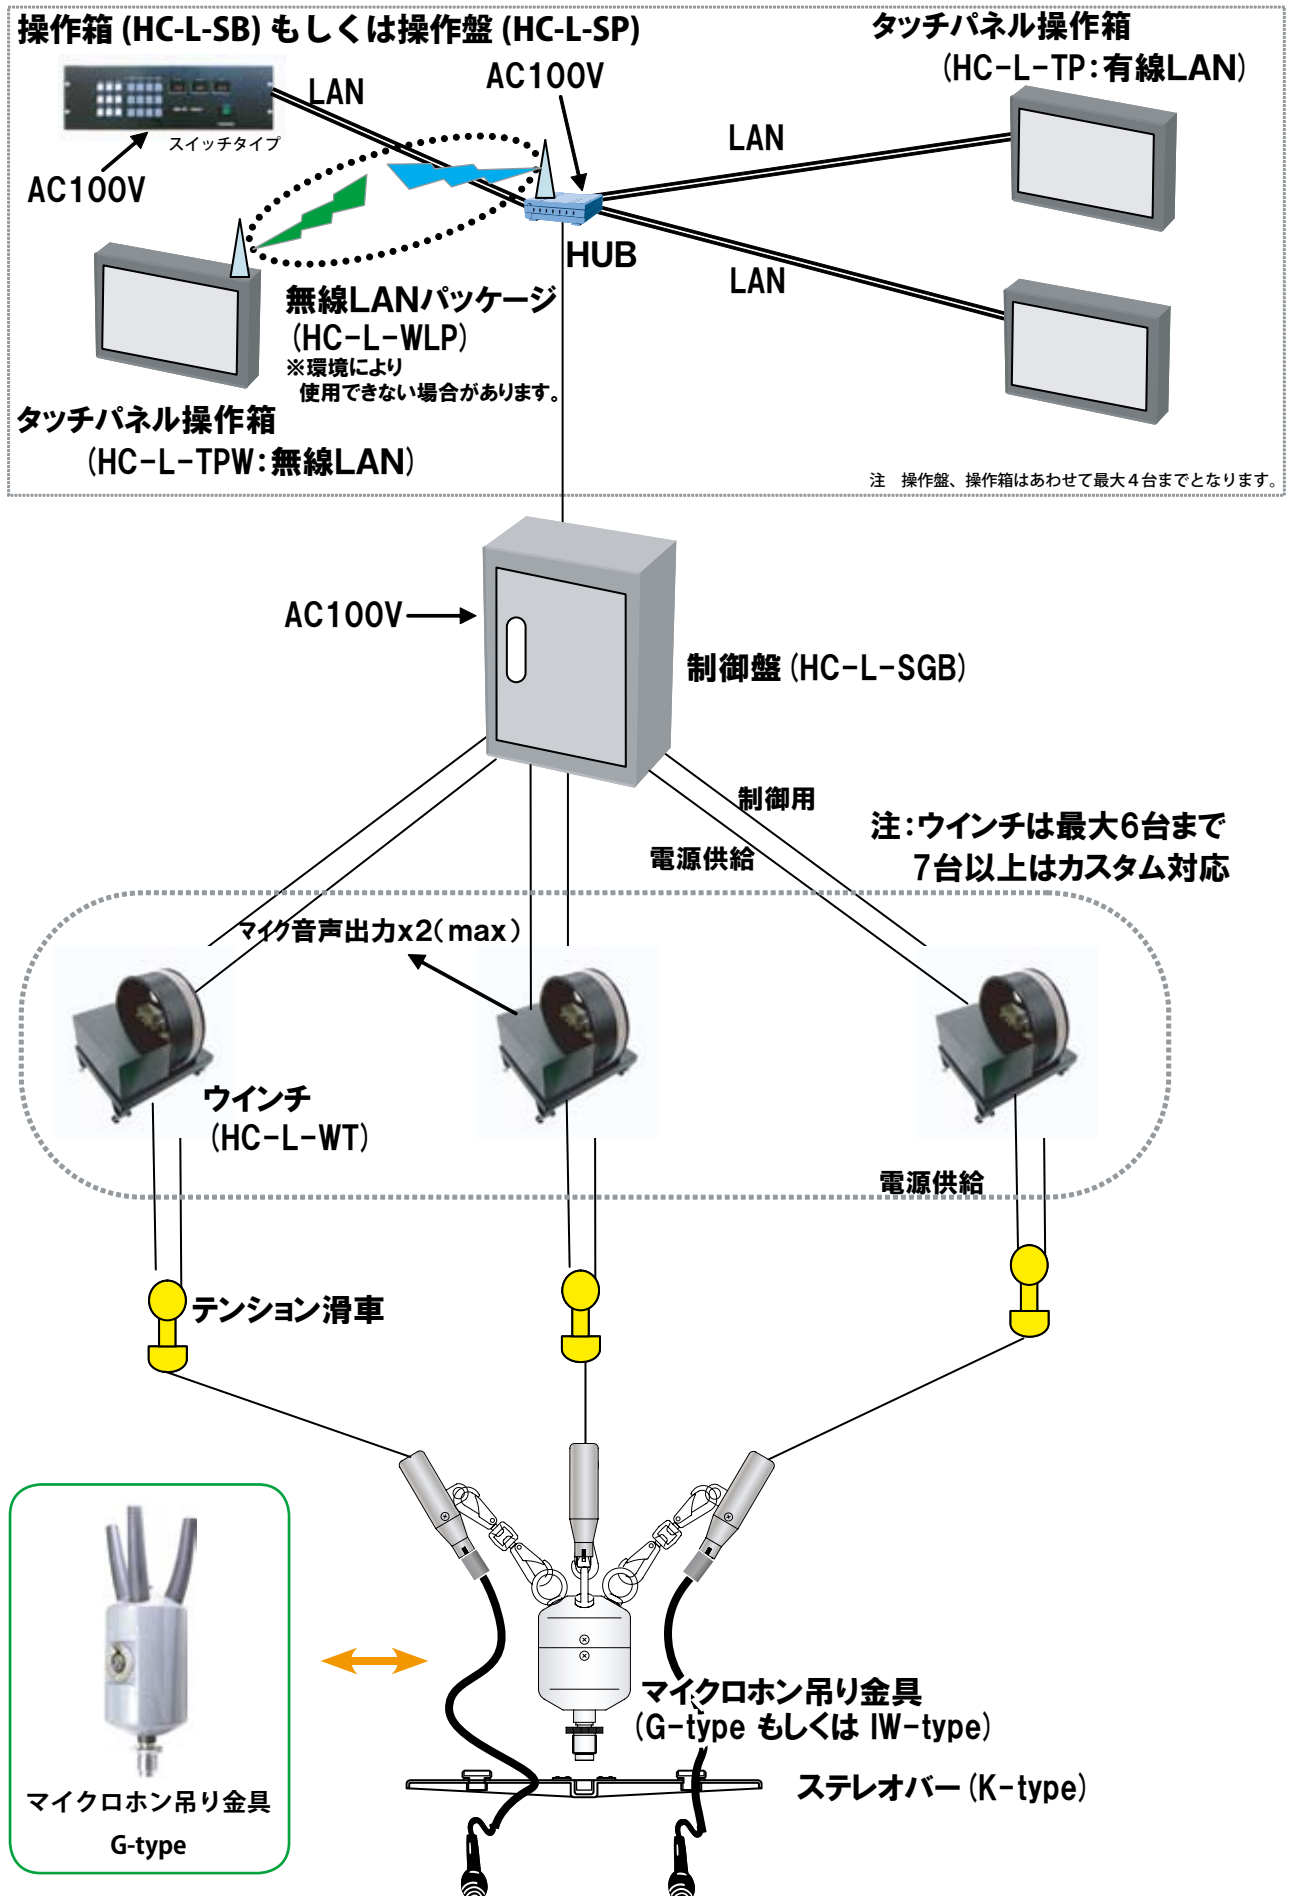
操作箱 (HC-L-SB) もしくは操作盤 (HC-L-SP)

タッチパネル操作箱
(HC-L-TP:有線LAN)

LAN

AC100V

スイッチタイプ

AC100V

LAN

HUB

LAN

無線LANパッケージ
(HC-L-WLP)
※環境により
使用できない場合があります。

タッチパネル操作箱
(HC-L-TPW:無線LAN)

注　操作盤、操作箱はあわせて最大４台までとなります。

AC100V

制御盤 (HC-L-SGB)

制御用

注:ウインチは最大6台まで
7台以上はカスタム対応

電源供給

マイク音声出力x2(max)

ウインチ
(HC-L-WT)

電源供給

テンション滑車

マイクロホン吊り金具
(G-type もしくは IW-type)

ステレオバー (K-type)

マイクロホン吊り金具
G-type